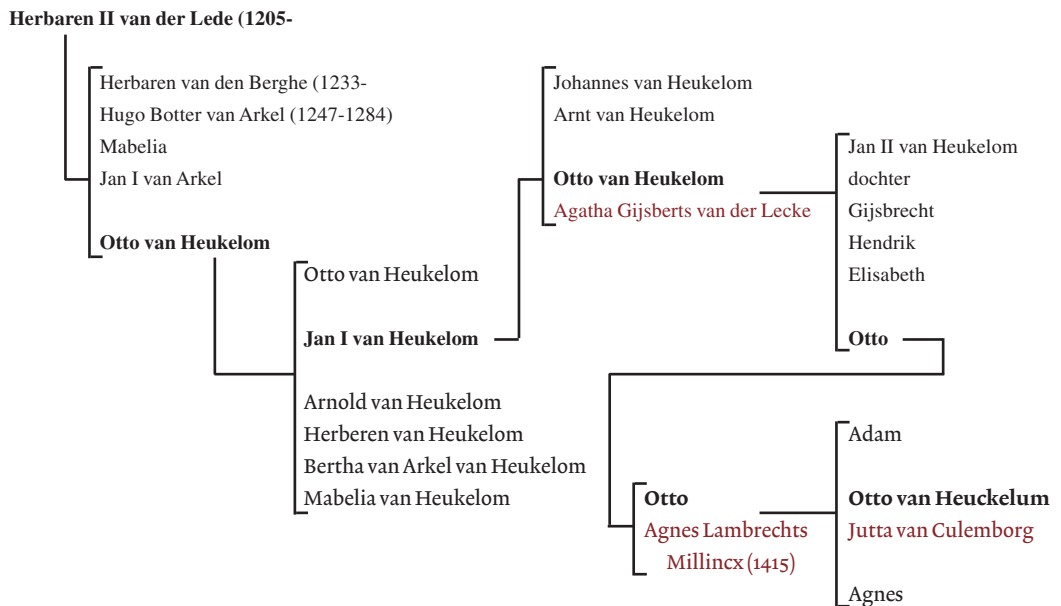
Herbaren II van der Lede (1205-

Herbaren van den Berghe (1233-
Hugo Botter van Arkel (1247-1284)
Mabelia
Jan I van Arkel

Otto van Heukelom

Otto van Heukelom

Jan I van Heukelom

Arnold van Heukelom
Herberen van Heukelom
Bertha van Arkel van Heukelom
Mabelia van Heukelom

Johannes van Heukelom
Arnt van Heukelom

Otto van Heukelom
Agatha Gijsberts van der Lecke

Jan II van Heukelom
dochter
Gijsbrecht
Hendrik
Elisabeth

Otto

Otto
Agnes Lambrechts Millincx (1415)

Adam

Otto van Heuckelum
Jutta van Culemborg

Agnes